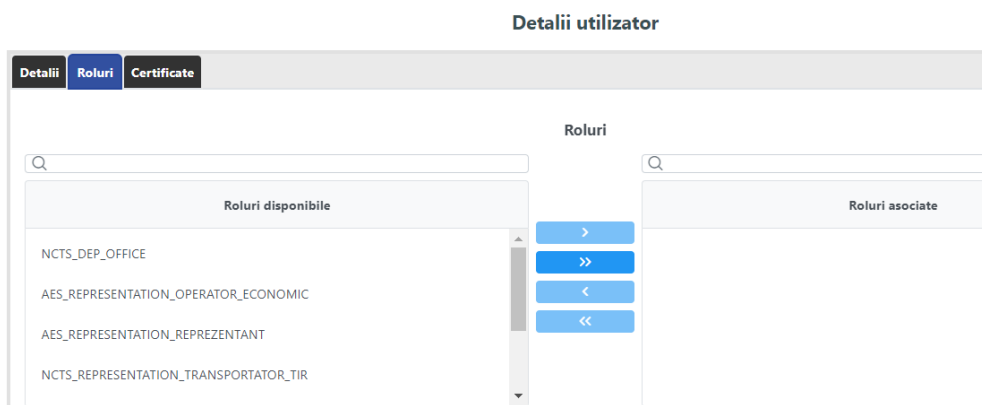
Detalii utilizator

Detalii | Roluri | Certificate

Roluri

Roluri disponibile

NCTS_DEP_OFFICE

AES_REPRESENTATION_OPERATOR_ECONOMIC

AES_REPRESENTATION_REPREZENTANT

NCTS_REPRESENTATION_TRANSPORTATOR_TIR

›
»
‹
«

Roluri asociate